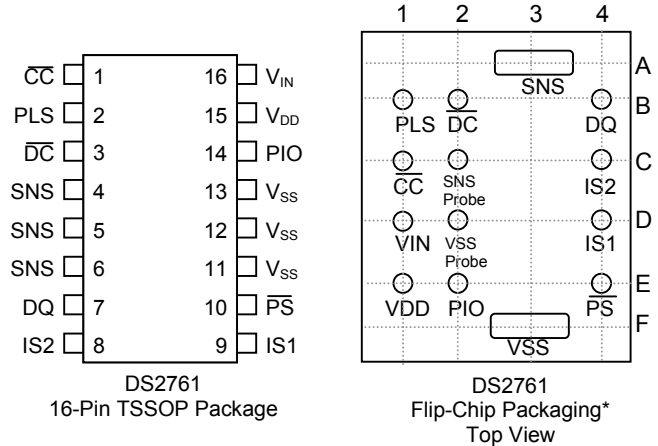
$\overline{CC}$ 1
PLS 2
$\overline{DC}$ 3
SNS 4
SNS 5
SNS 6
DQ 7
IS2 8

16 $V_{IN}$
15 $V_{DD}$
14 PIO
13 $V_{SS}$
12 $V_{SS}$
11 $V_{SS}$
10 $\overline{PS}$
9 IS1

DS2761
16-Pin TSSOP Package

1 2 3 4
A B C D E F

SNS
PLS $\overline{DC}$ DQ
$\overline{CC}$ SNS Probe IS2
VIN VSS Probe IS1
VDD PIO $\overline{PS}$
VSS

DS2761
Flip-Chip Packaging*
Top View